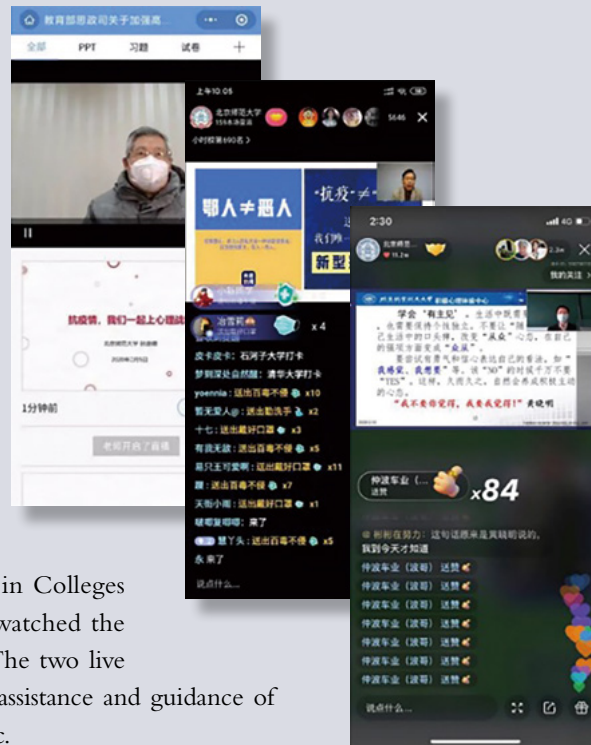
教育部思政司关于加强高...

全部 PPT 习题 试卷 +

抗疫情，我们一起上心理课

北京师范大学

1分钟前

老师开启了直播

上午10:05

北京师范大学

5646

鄂人≠恶人

抗疫≠

新型

冶需疯 x4

皮卡皮卡: 石河子大学打卡

梦到深处自然醒: 清华大学打卡

yoennia: 送出百毒不侵 x10

暂无爱人: 送出勤洗手 x2

十七: 送出戴好口罩 x3

有此无故: 送出百毒不侵 x5

易只王可爱啊: 送出戴好口罩 x11

滚: 送出百毒不侵 x7

天街小雨: 送出戴好口罩 x1

猪哥猪哥哪: 来了

慧丫头: 送出百毒不侵 x5

永 来了

说点什么...

2:30

北京师范

我的关注

北京师范大学 学生心理咨询与服务中心

学会"有主见"

"我不要你觉得，我要我觉得!" 黄晓明

仲波车业 (...

送赞

x84

刚刚在努力: 这句话原来是黄晓明说的,

我到今天才知道

仲波车业 (波哥) 送赞

仲波车业 (波哥) 送赞

仲波车业 (波哥) 送赞

仲波车业 (波哥) 送赞

仲波车业 (波哥) 送赞

仲波车业 (波哥) 送赞

仲波车业 (波哥) 送赞

说点什么...

in Colleges
watched the
The two live
assistance and guidance of
c.